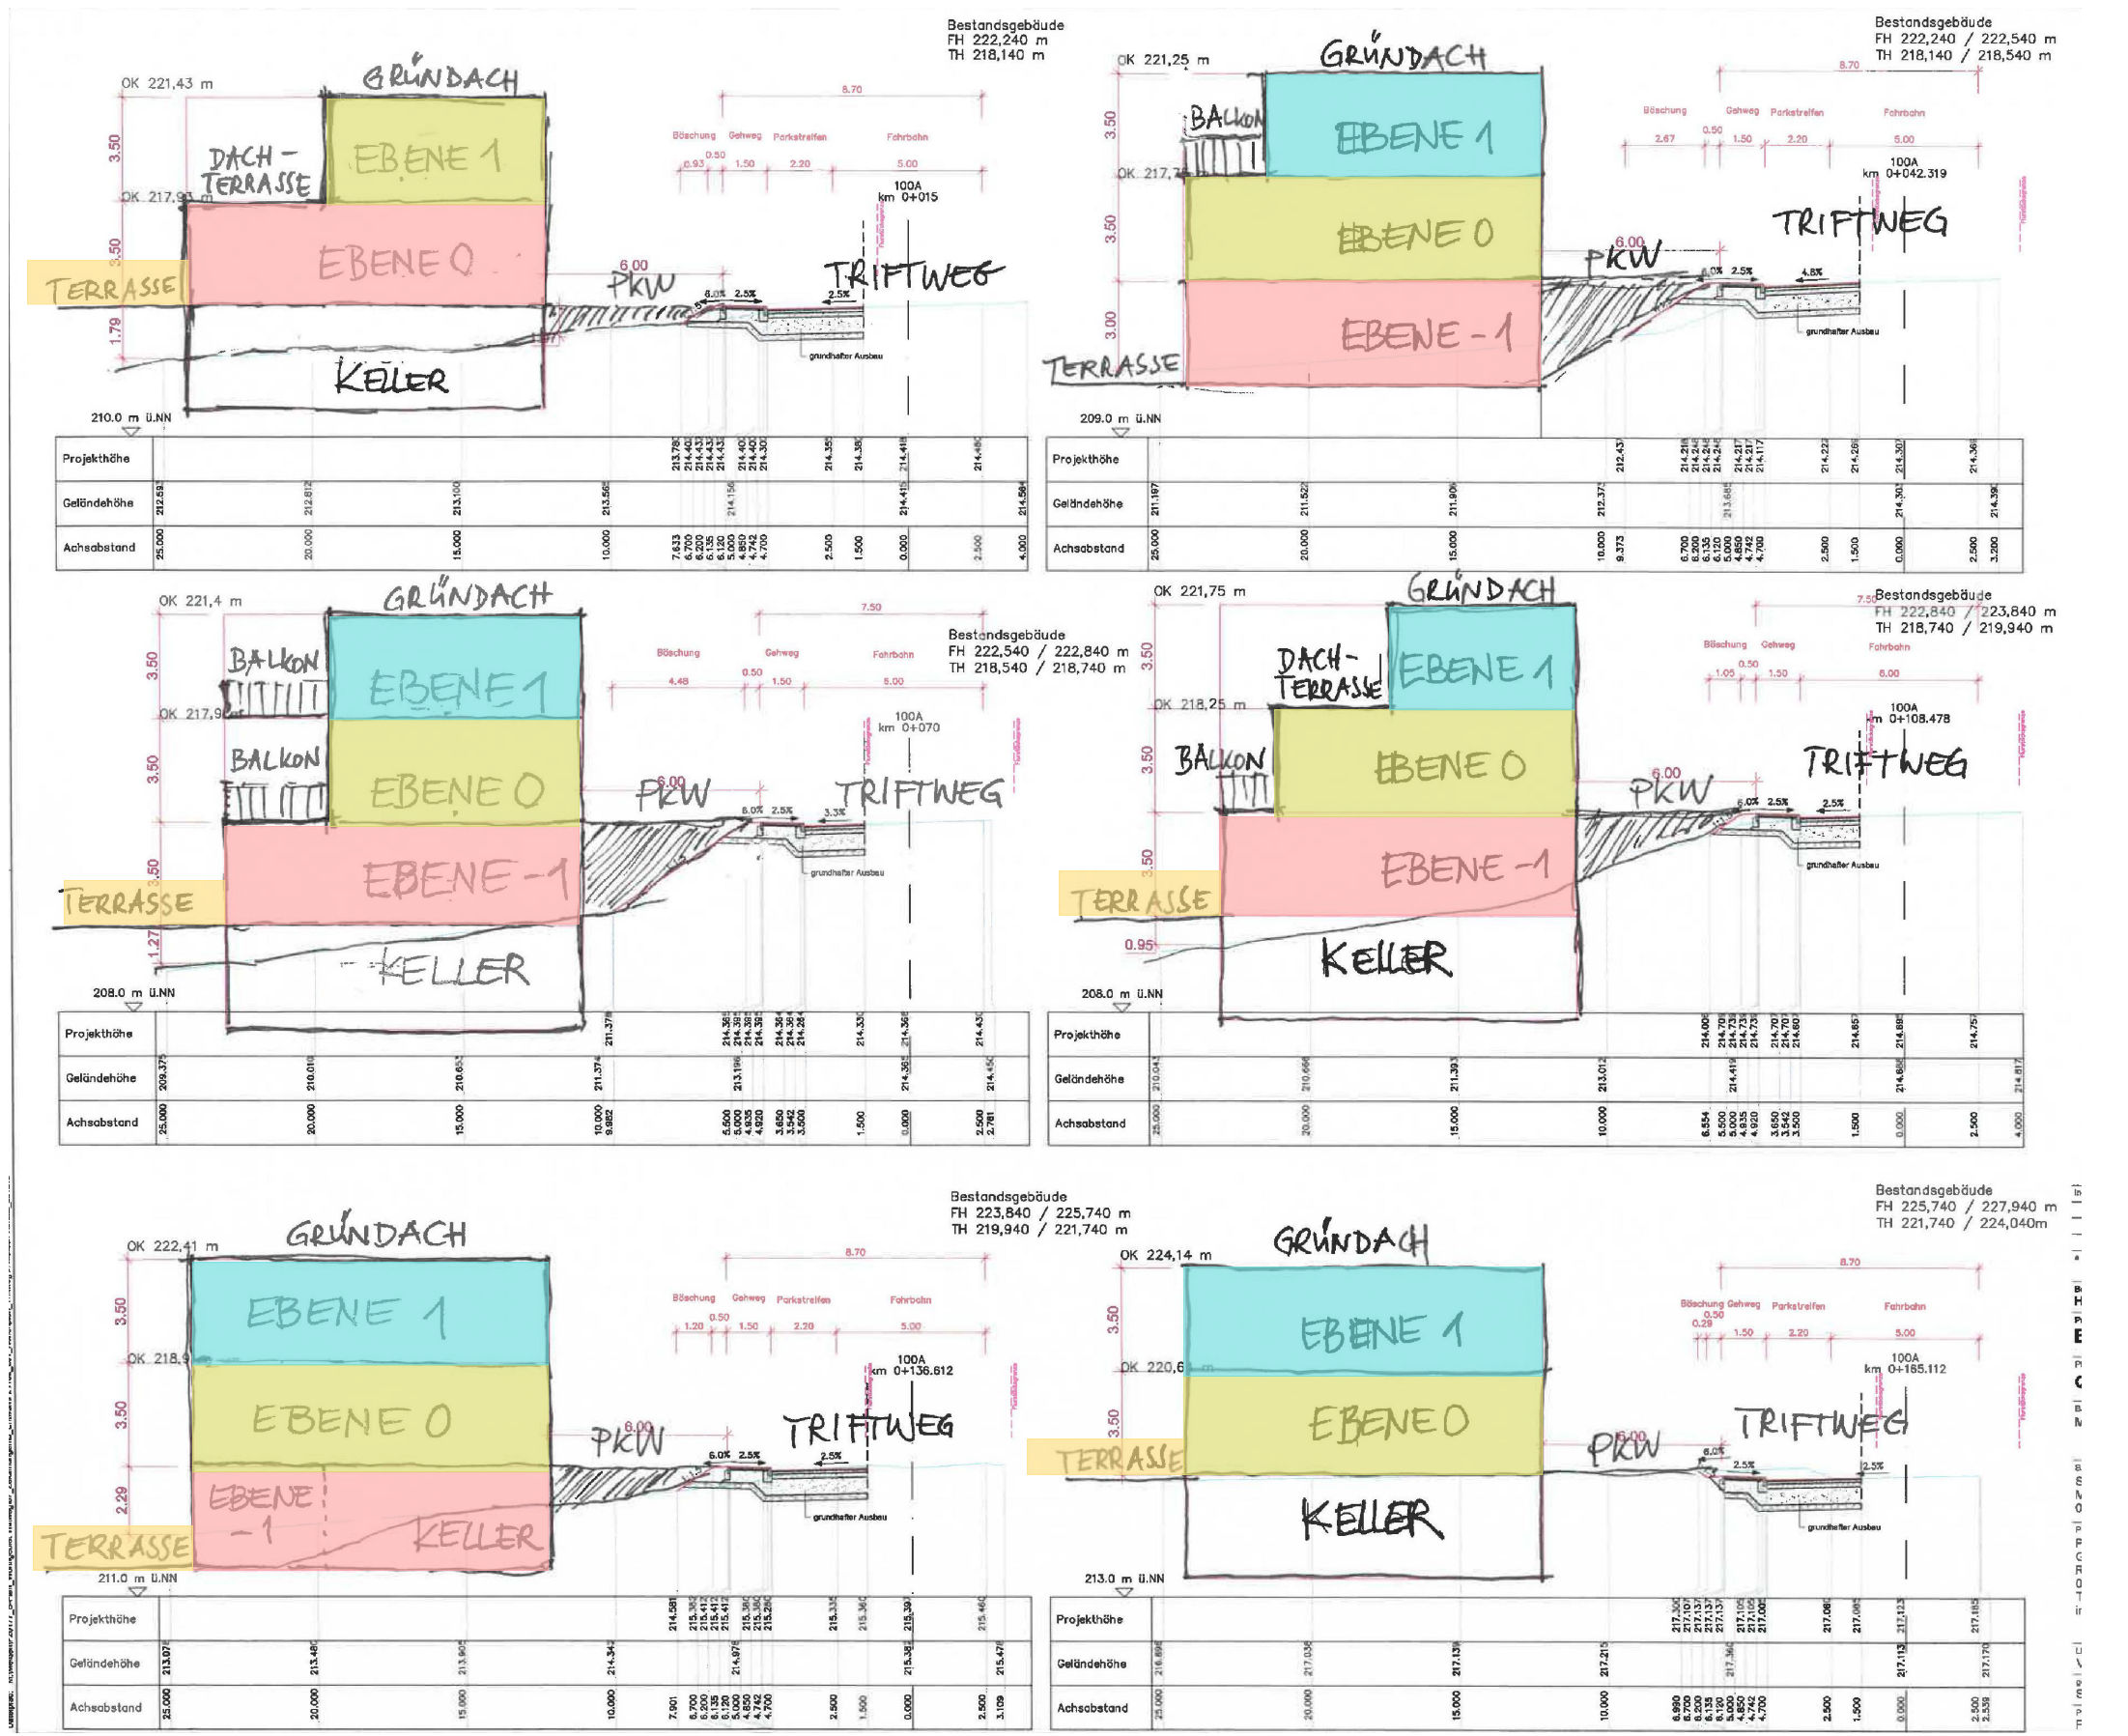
Bestandsgebäude
FH 222,240 m
TH 218,140 m

OK 221,43 m
GRÜNDACH
DACH-TERRASSE
EBENE 1
OK 217,93 m
EBENE 0
TERRASSE
KELLER
3.50
3.50
1.79
PKW
6.00
TRIFTWEG
8.70
Böschung Gehweg Parkstreifen Fahrbahn
0.93 0.50 1.50 2.20 5.00
100A
km 0+015
grundhafter Ausbau
210.0 m ü.NN

| Projekthöhe | 213.785 214.402 214.433 214.433 214.402 214.300 214.355 214.385 214.419 214.480 |
|---|---|
| Geländehöhe | 212.593 212.812 213.100 213.565 214.150 214.419 214.584 |
| Achsabstand | 25.000 20.000 15.000 10.000 7.633 6.700 6.200 6.135 6.120 5.000 4.850 4.742 4.700 2.500 1.500 0.000 2.500 4.000 |

Bestandsgebäude
FH 222,240 / 222,540 m
TH 218,140 / 218,540 m

OK 221,25 m
GRÜNDACH
BALKON
EBENE 1
OK 217,75
EBENE 0
EBENE -1
TERRASSE
3.50
3.50
3.00
PKW
6.00
TRIFTWEG
8.70
Böschung Gehweg Parkstreifen Fahrbahn
2.67 0.50 1.50 2.20 5.00
100A
km 0+042.319
grundhafter Ausbau
209.0 m ü.NN

| Projekthöhe | 212.437 214.218 214.248 214.248 214.217 214.217 214.117 214.222 214.268 214.307 214.368 |
|---|---|
| Geländehöhe | 211.187 211.522 211.906 212.373 213.685 214.303 214.392 |
| Achsabstand | 25.000 20.000 15.000 10.000 9.373 6.700 6.200 6.135 6.120 5.000 4.850 4.742 4.700 2.500 1.500 0.000 2.500 3.200 |

OK 221,4 m
GRÜNDACH
BALKON
EBENE 1
OK 217,9
BALKON
EBENE 0
EBENE -1
TERRASSE
KELLER
3.50
3.50
3.50
1.27
PKW
6.00
TRIFTWEG
7.50
Böschung Gehweg Fahrbahn
4.48 0.50 1.50 5.00
Bestandsgebäude
FH 222,540 / 222,840 m
TH 218,540 / 218,740 m
100A
km 0+070
grundhafter Ausbau
208.0 m ü.NN

| Projekthöhe | 211.379 214.365 214.392 214.392 214.364 214.358 214.284 214.330 214.368 214.435 |
|---|---|
| Geländehöhe | 209.375 210.010 210.653 211.374 213.196 214.365 214.450 |
| Achsabstand | 25.000 20.000 15.000 10.000 9.982 5.500 5.000 4.935 4.920 3.650 3.542 3.500 1.500 0.000 2.500 2.781 |

OK 221,75 m
GRÜNDACH
DACH-TERRASSE
EBENE 1
OK 218,25 m
BALKON
EBENE 0
EBENE -1
TERRASSE
KELLER
0.95
3.50
3.50
3.50
PKW
6.00
TRIFTWEG
Bestandsgebäude
FH 222,840 / 223,840 m
TH 218,740 / 219,940 m
7.50
Böschung Gehweg Fahrbahn
1.05 0.50 1.50 6.00
100A
km 0+108.478
grundhafter Ausbau
208.0 m ü.NN

| Projekthöhe | 214.009 214.703 214.733 214.733 214.707 214.701 214.600 214.657 214.689 214.757 |
|---|---|
| Geländehöhe | 210.043 210.666 211.393 213.012 214.419 214.686 214.817 |
| Achsabstand | 25.000 20.000 15.000 10.000 6.554 5.500 5.000 4.935 4.920 3.650 3.542 3.500 1.500 0.000 2.500 4.000 |

Bestandsgebäude
FH 223,840 / 225,740 m
TH 219,940 / 221,740 m

OK 222,41 m
GRÜNDACH
EBENE 1
OK 218,9
EBENE 0
EBENE -1
KELLER
TERRASSE
3.50
3.50
2.29
PKW
6.00
TRIFTWEG
8.70
Böschung Gehweg Parkstreifen Fahrbahn
1.20 0.50 1.50 2.20 5.00
100A
km 0+136.612
grundhafter Ausbau
211.0 m ü.NN

| Projekthöhe | 214.581 215.382 215.412 215.412 215.382 215.380 215.280 215.335 215.365 215.397 215.460 |
|---|---|
| Geländehöhe | 213.078 213.480 213.905 214.342 214.975 215.392 215.478 |
| Achsabstand | 25.000 20.000 15.000 10.000 7.901 6.700 6.200 6.135 6.120 5.000 4.850 4.742 4.700 2.500 1.500 0.000 2.500 3.109 |

Bestandsgebäude
FH 225,740 / 227,940 m
TH 221,740 / 224,040m

OK 224,14 m
GRÜNDACH
EBENE 1
OK 220,6 m
EBENE 0
TERRASSE
KELLER
3.50
3.50
PKW
6.00
TRIFTWEG
8.70
Böschung Gehweg Parkstreifen Fahrbahn
0.28 0.50 1.50 2.20 5.00
100A
km 0+165.112
grundhafter Ausbau
213.0 m ü.NN

| Projekthöhe | 217.300 217.107 217.137 217.137 217.105 217.105 217.005 217.060 217.085 217.123 217.185 |
|---|---|
| Geländehöhe | 216.895 217.036 217.139 217.215 217.360 217.113 217.170 |
| Achsabstand | 25.000 20.000 15.000 10.000 6.980 6.700 6.200 6.135 6.120 5.000 4.850 4.742 4.700 2.500 1.500 0.000 2.500 2.539 |